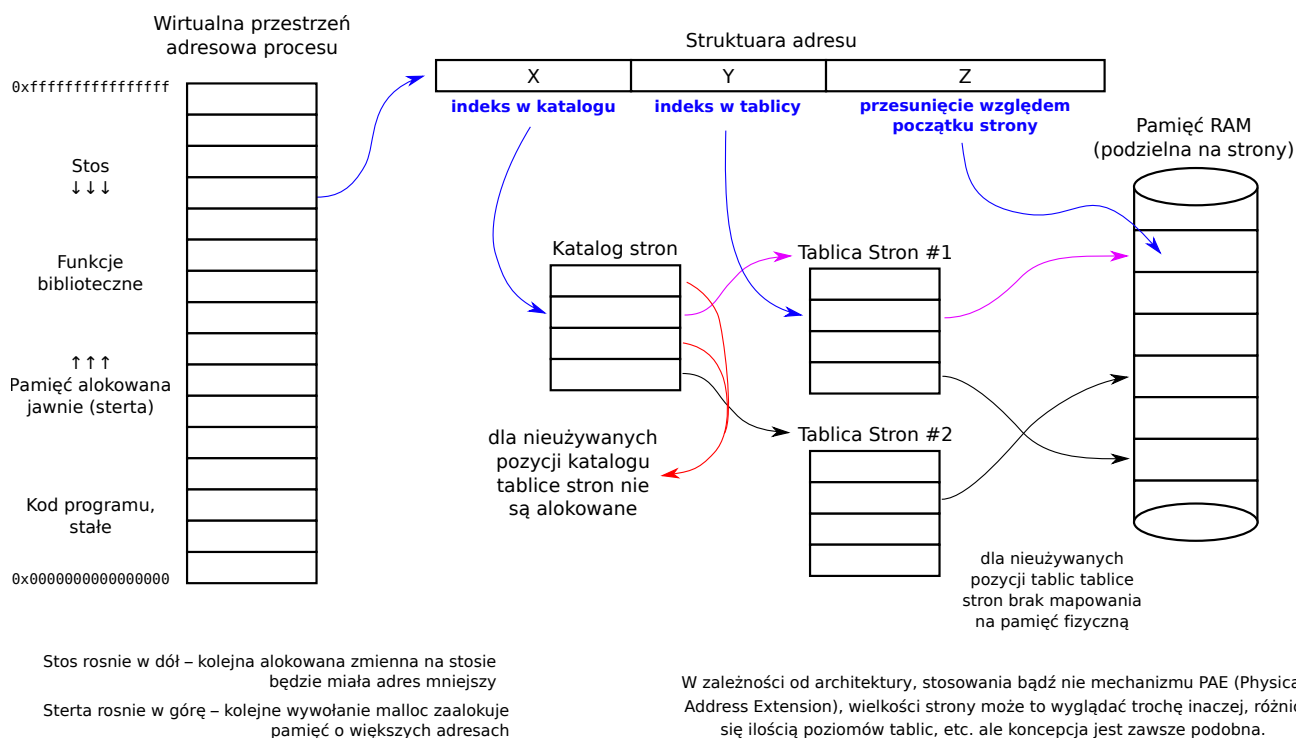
Wirtualna przestrzeń adresowa procesu

0xffffffffffffffff

Stos
↓↓↓

Funkcje biblioteczne

↑↑↑
Pamięć alokowana jawnie (sterta)

Kod programu, stałe

0x0000000000000000

Struktuara adresu

| X | Y | Z |
|---|---|---|

indeks w katalogu

indeks w tablicy

przesunięcie względem początku strony

Pamięć RAM (podzielna na strony)

Katalog stron

Tablica Stron #1

Tablica Stron #2

dla nieużywanych pozycji katalogu tablice stron nie są alokowane

dla nieużywanych pozycji tablic tablice stron brak mapowania na pamięć fizyczną

Stos rosnie w dół – kolejna alokowana zmienna na stosie będzie miała adres mniejszy

Sterta rosnie w górę – kolejne wywołanie malloc zaalokuje pamięć o większych adresach

W zależności od architektury, stosowania bądź nie mechanizmu PAE (Physica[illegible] Address Extension), wielkości strony może to wyglądać trochę inaczej, różni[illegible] się ilością poziomów tablic, etc. ale koncepcja jest zawsze podobna.